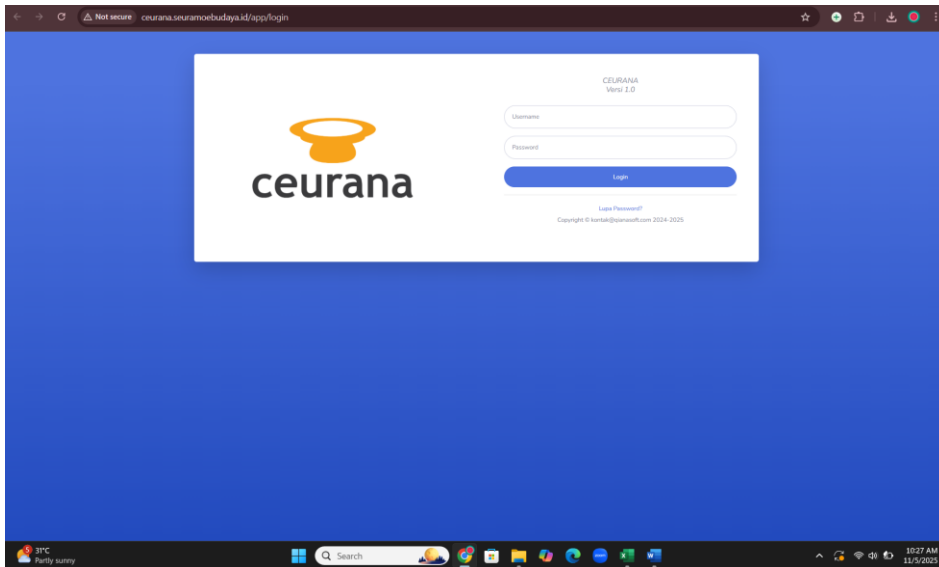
Not secure ceurana.seuramoebudaya.id/app/login

ceurana

CEURANA
Versi 1.0

Username

Password

Login

Lupa Password?

Copyright © kontak@sparsoft.com 2024-2025

31°C
Partly sunny

Search

10:27 AM
11/5/2025